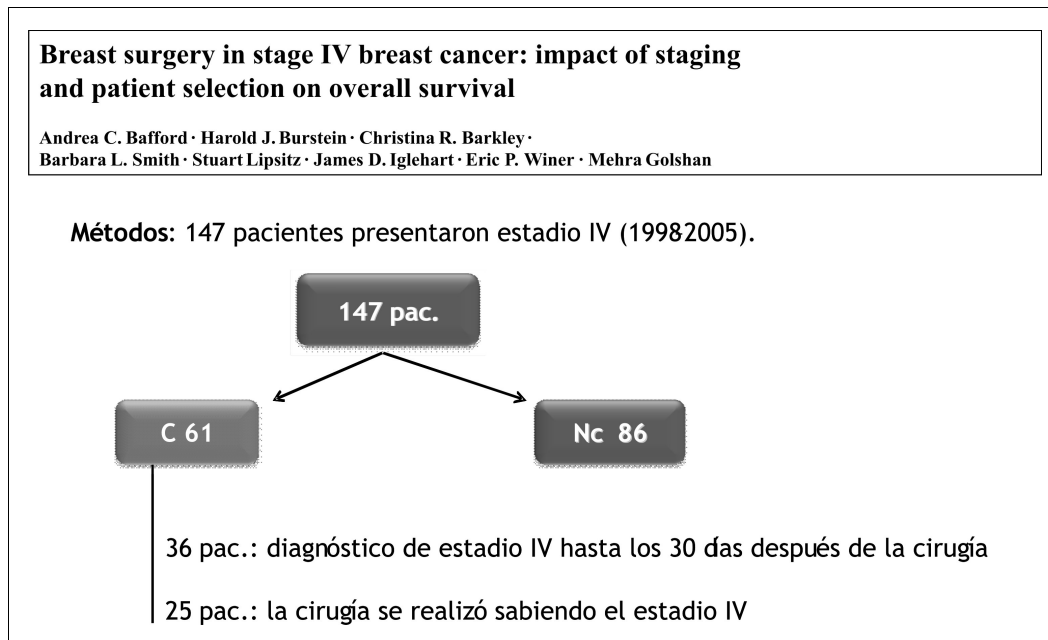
Breast surgery in stage IV breast cancer: impact of staging and patient selection on overall survival

Andrea C. Bafford · Harold J. Burstein · Christina R. Barkley · Barbara L. Smith · Stuart Lipsitz · James D. Iglehart · Eric P. Winer · Mehra Golshan

Métodos: 147 pacientes presentaron estadio IV (19982005).

147 pac.

C 61

Nc 86

36 pac.: diagnóstico de estadio IV hasta los 30 dıas después de la cirugía

25 pac.: la cirugía se realizó sabiendo el estadio IV